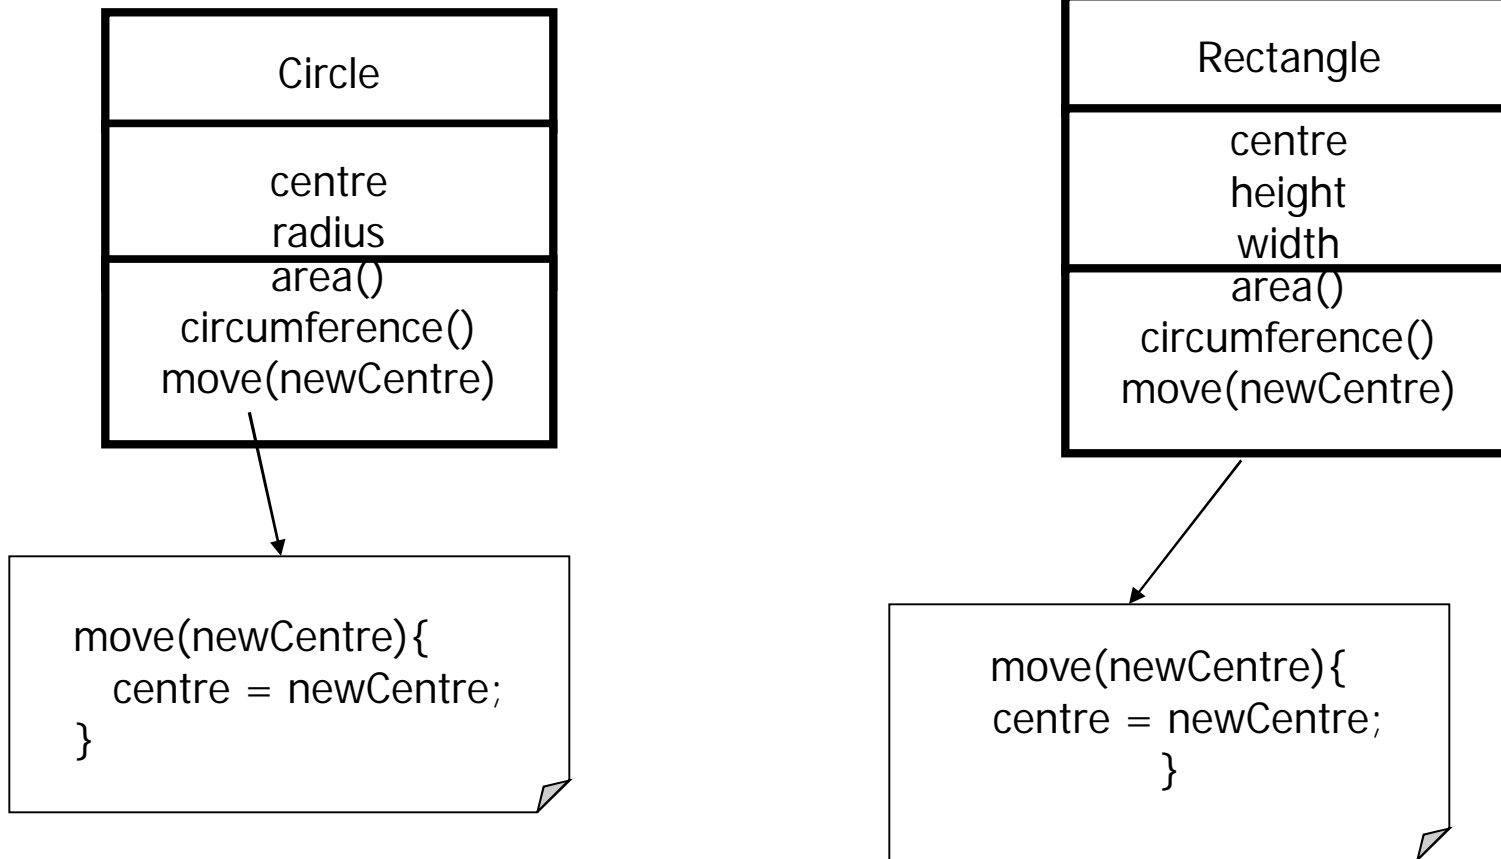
Circle

centre
radius

area()
circumference()
move(newCentre)

move(newCentre){
centre = newCentre;
}

Rectangle

centre
height
width

area()
circumference()
move(newCentre)

move(newCentre){
centre = newCentre;
}